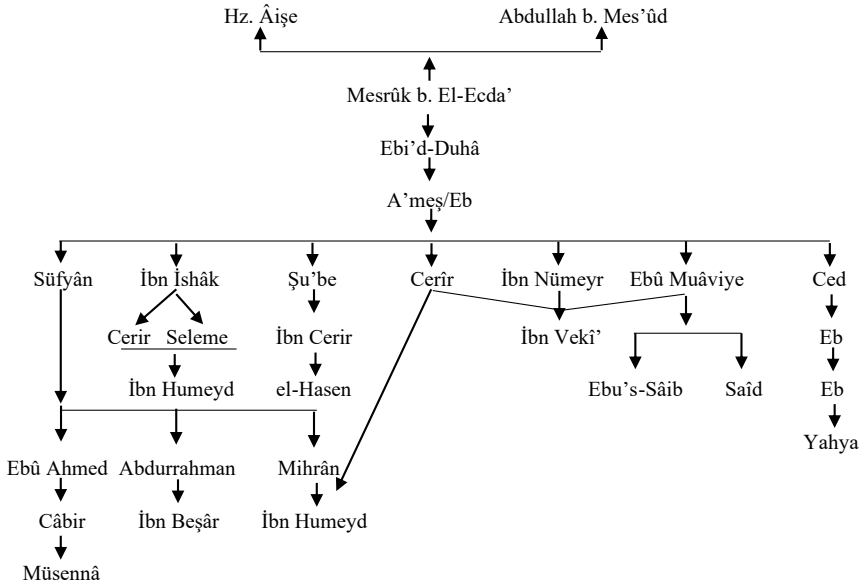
Hz. Âişe

Abdullah b. Mes'ûd

Mesrûk b. El-Ecda'

Ebi'd-Duhâ

A'meş/Eb

Süfyân

İbn İshâk

Şu'be

Cerîr

İbn Nümeyr

Ebû Muâviye

Ced

Cerir

Seleme

İbn Cerir

İbn Vekî'

Eb

İbn Humeyd

el-Hasen

Ebu's-Sâib

Saîd

Eb

Yahya

Ebû Ahmed

Abdurrahman

Mihrân

Câbir

İbn Beşâr

İbn Humeyd

Müsennâ